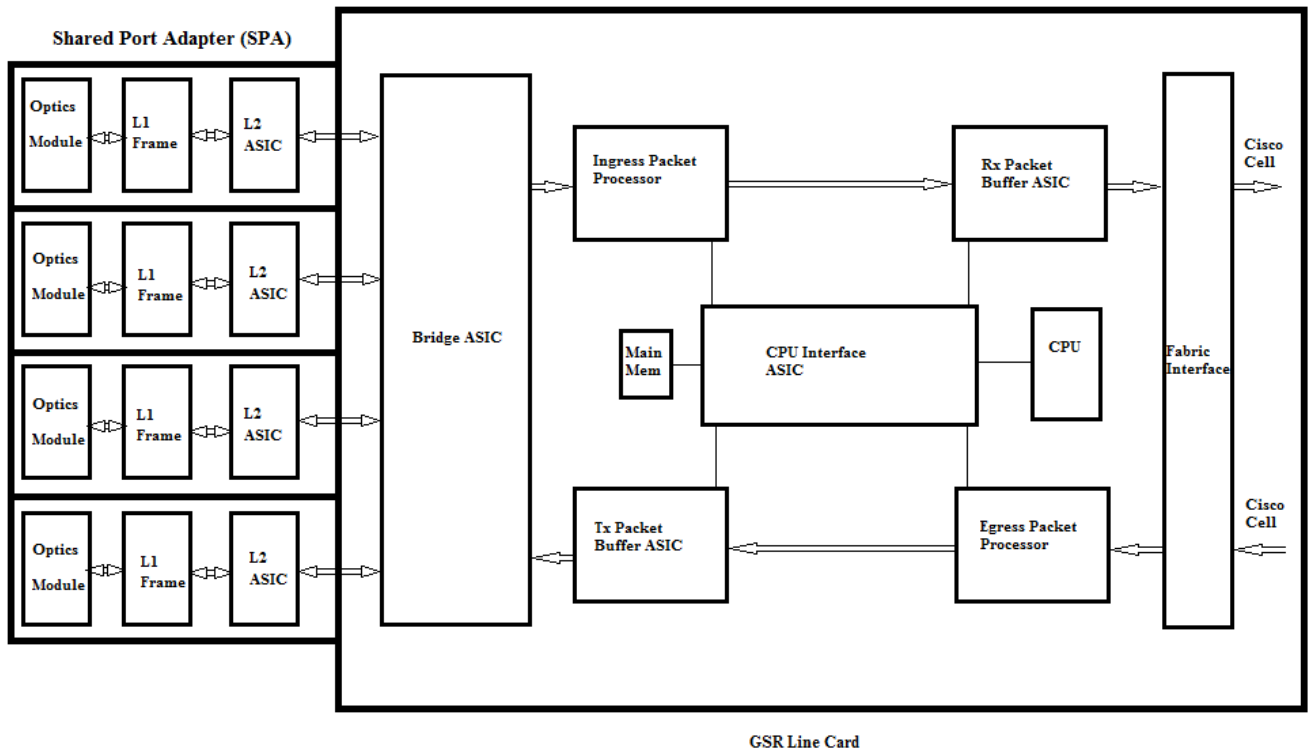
Shared Port Adapter (SPA)

Optics Module

L1 Frame

L2 ASIC

Optics Module

L1 Frame

L2 ASIC

Optics Module

L1 Frame

L2 ASIC

Optics Module

L1 Frame

L2 ASIC

Bridge ASIC

Ingress Packet Processor

Rx Packet Buffer ASIC

Cisco Cell

Main Mem

CPU Interface ASIC

CPU

Fabric Interface

Tx Packet Buffer ASIC

Egress Packet Processor

Cisco Cell

GSR Line Card